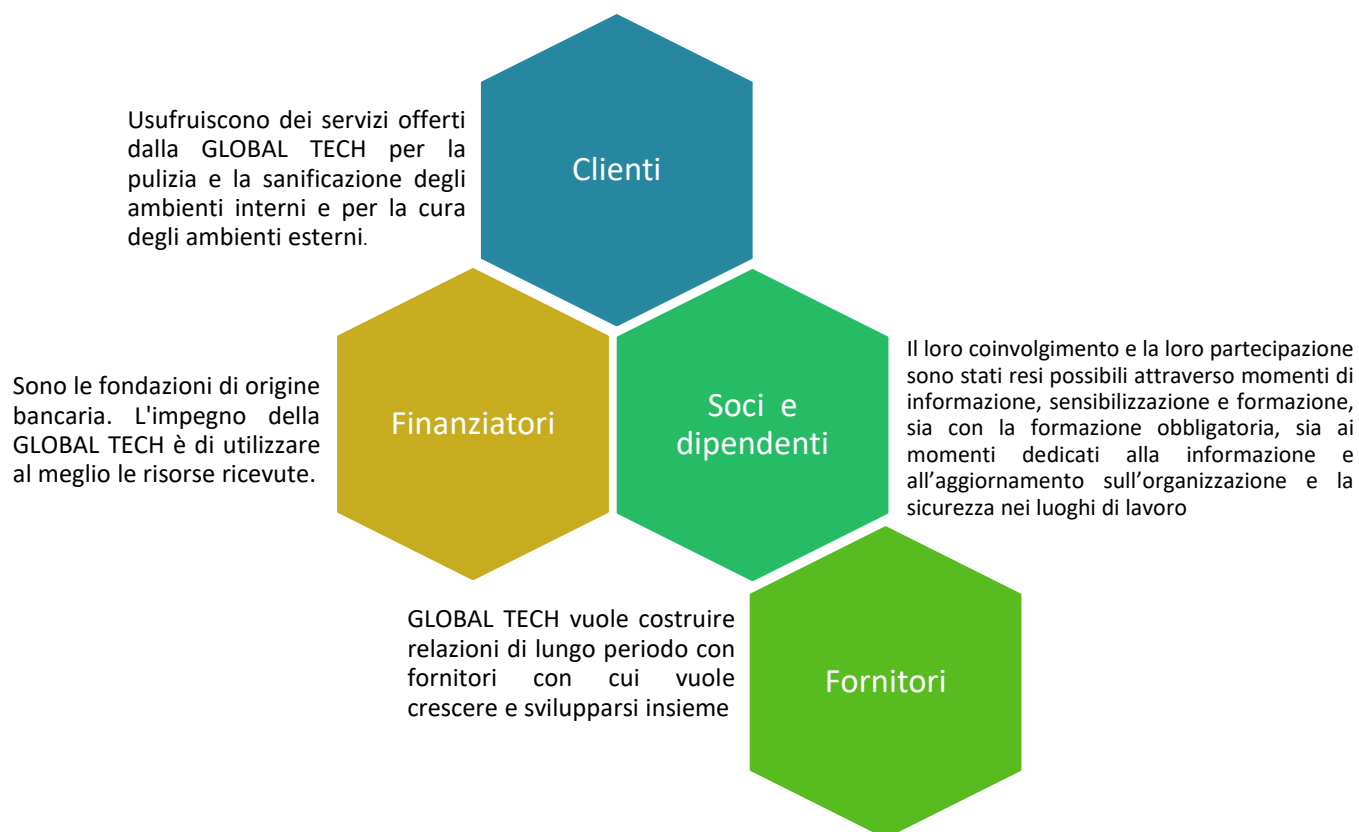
Usufruiscono dei servizi offerti dalla GLOBAL TECH per la pulizia e la sanificazione degli ambienti interni e per la cura degli ambienti esterni.

Clienti

Sono le fondazioni di origine bancaria. L'impegno della GLOBAL TECH è di utilizzare al meglio le risorse ricevute.

Finanziatori

Soci e dipendenti

Il loro coinvolgimento e la loro partecipazione sono stati resi possibili attraverso momenti di informazione, sensibilizzazione e formazione, sia con la formazione obbligatoria, sia ai momenti dedicati alla informazione e all'aggiornamento sull'organizzazione e la sicurezza nei luoghi di lavoro

GLOBAL TECH vuole costruire relazioni di lungo periodo con fornitori con cui vuole crescere e svilupparsi insieme

Fornitori